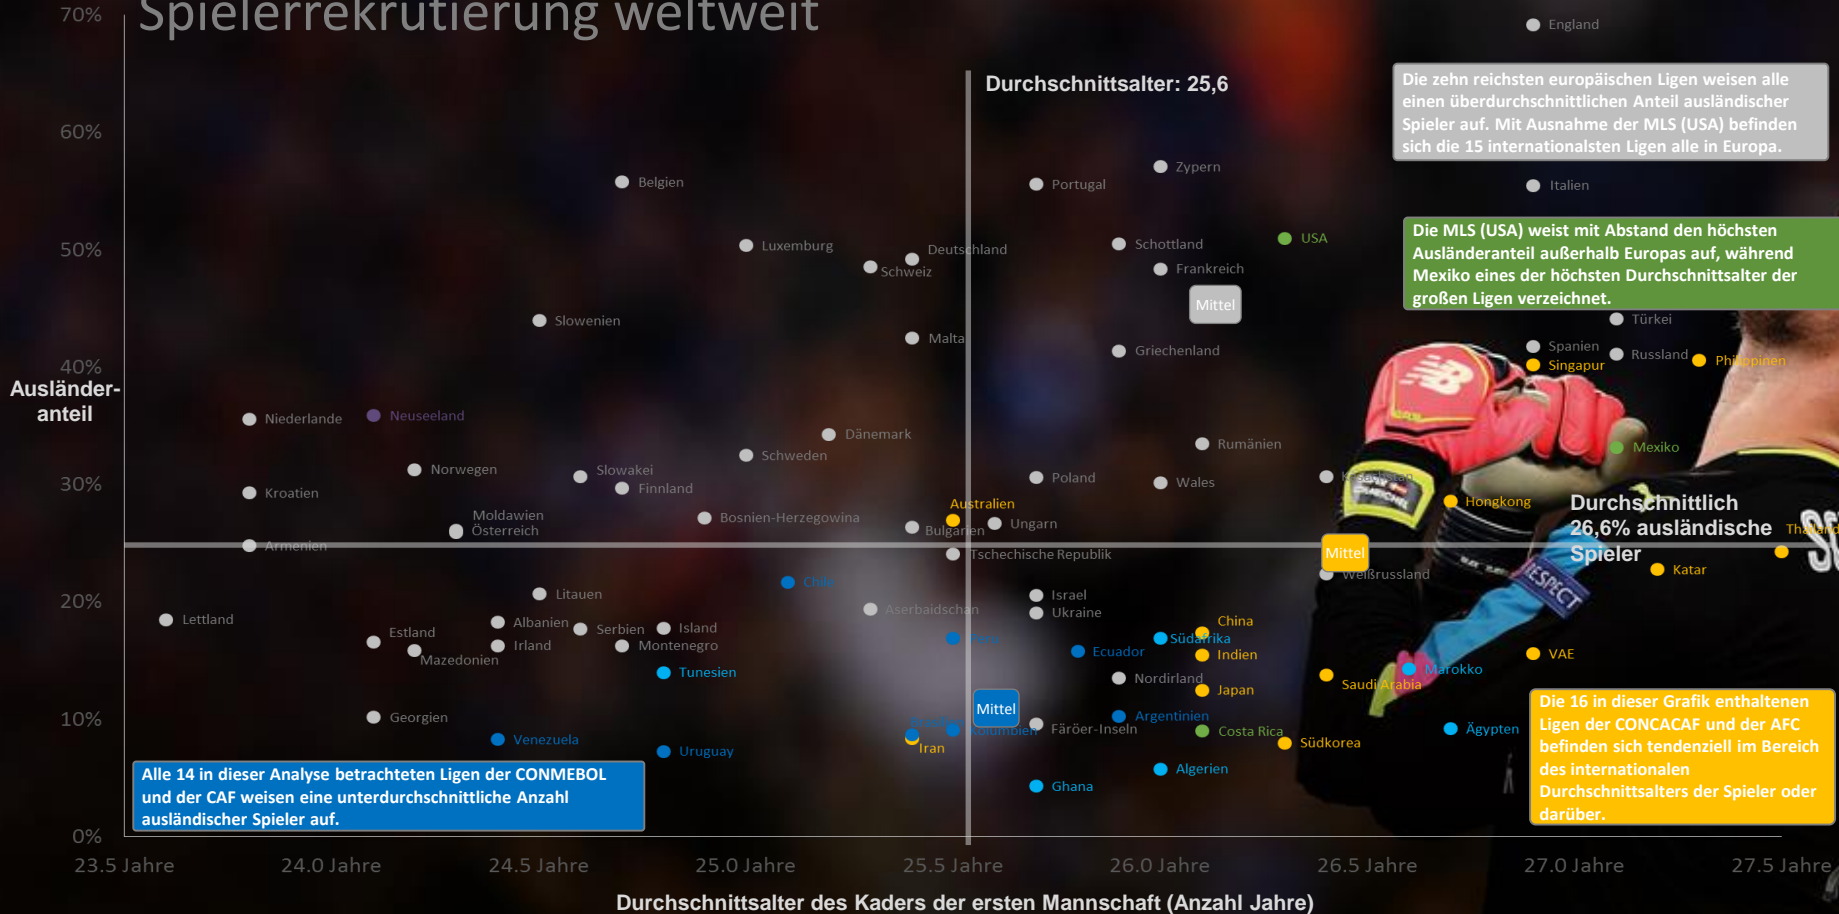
Spielerrekrutierung weltweit

70%
60%
50%
40%
Ausländer-anteil
30%
20%
10%
0%

Durchschnittsalter: 25,6

Die zehn reichsten europäischen Ligen weisen alle einen überdurchschnittlichen Anteil ausländischer Spieler auf. Mit Ausnahme der MLS (USA) befinden sich die 15 internationalsten Ligen alle in Europa.

Die MLS (USA) weist mit Abstand den höchsten Ausländeranteil außerhalb Europas auf, während Mexiko eines der höchsten Durchschnittsalter der großen Ligen verzeichnet.

England
Italien
Zypern
Portugal
Belgien
Luxemburg
Deutschland
Schweiz
Schottland
USA
Frankreich
Mittel
Slowenien
Malta
Griechenland
Türkei
Spanien
Singapur
Russland
Philippinen
Niederlande
Neuseeland
Dänemark
Rumänien
Mexiko
Schweden
Norwegen
Slowakei
Finnland
Kroatien
Poland
Wales
Hongkong
Moldawien
Österreich
Bosnien-Herzegowina
Australien
Bulgarien
Ungarn
Durchschnittlich 26,6% ausländische Spieler
Thailand
Armenien
Tschechische Republik
Mittel
Weißrussland
Katar
Litauen
Chile
Aserbaidschan
Israel
Ukraine
Lettland
Estland
Albanien
Serbien
Island
China
Irland
Montenegro
Peru
Südafrika
Mazedonien
Ecuador
Indien
Tunesien
Marokko
VAE
Nordirland
Saudi Arabia
Japan
Georgien
Mittel
Brasilien
Kolumbien
Färöer-Inseln
Argentinien
Venezuela
Iran
Costa Rica
Ägypten
Uruguay
Südkorea
Algerien
Ghana

Alle 14 in dieser Analyse betrachteten Ligen der CONMEBOL und der CAF weisen eine unterdurchschnittliche Anzahl ausländischer Spieler auf.

Die 16 in dieser Grafik enthaltenen Ligen der CONCACAF und der AFC befinden sich tendenziell im Bereich des internationalen Durchschnittsalters der Spieler oder darüber.

23.5 Jahre
24.0 Jahre
24.5 Jahre
25.0 Jahre
25.5 Jahre
26.0 Jahre
26.5 Jahre
27.0 Jahre
27.5 Jahre

Durchschnittsalter des Kaders der ersten Mannschaft (Anzahl Jahre)